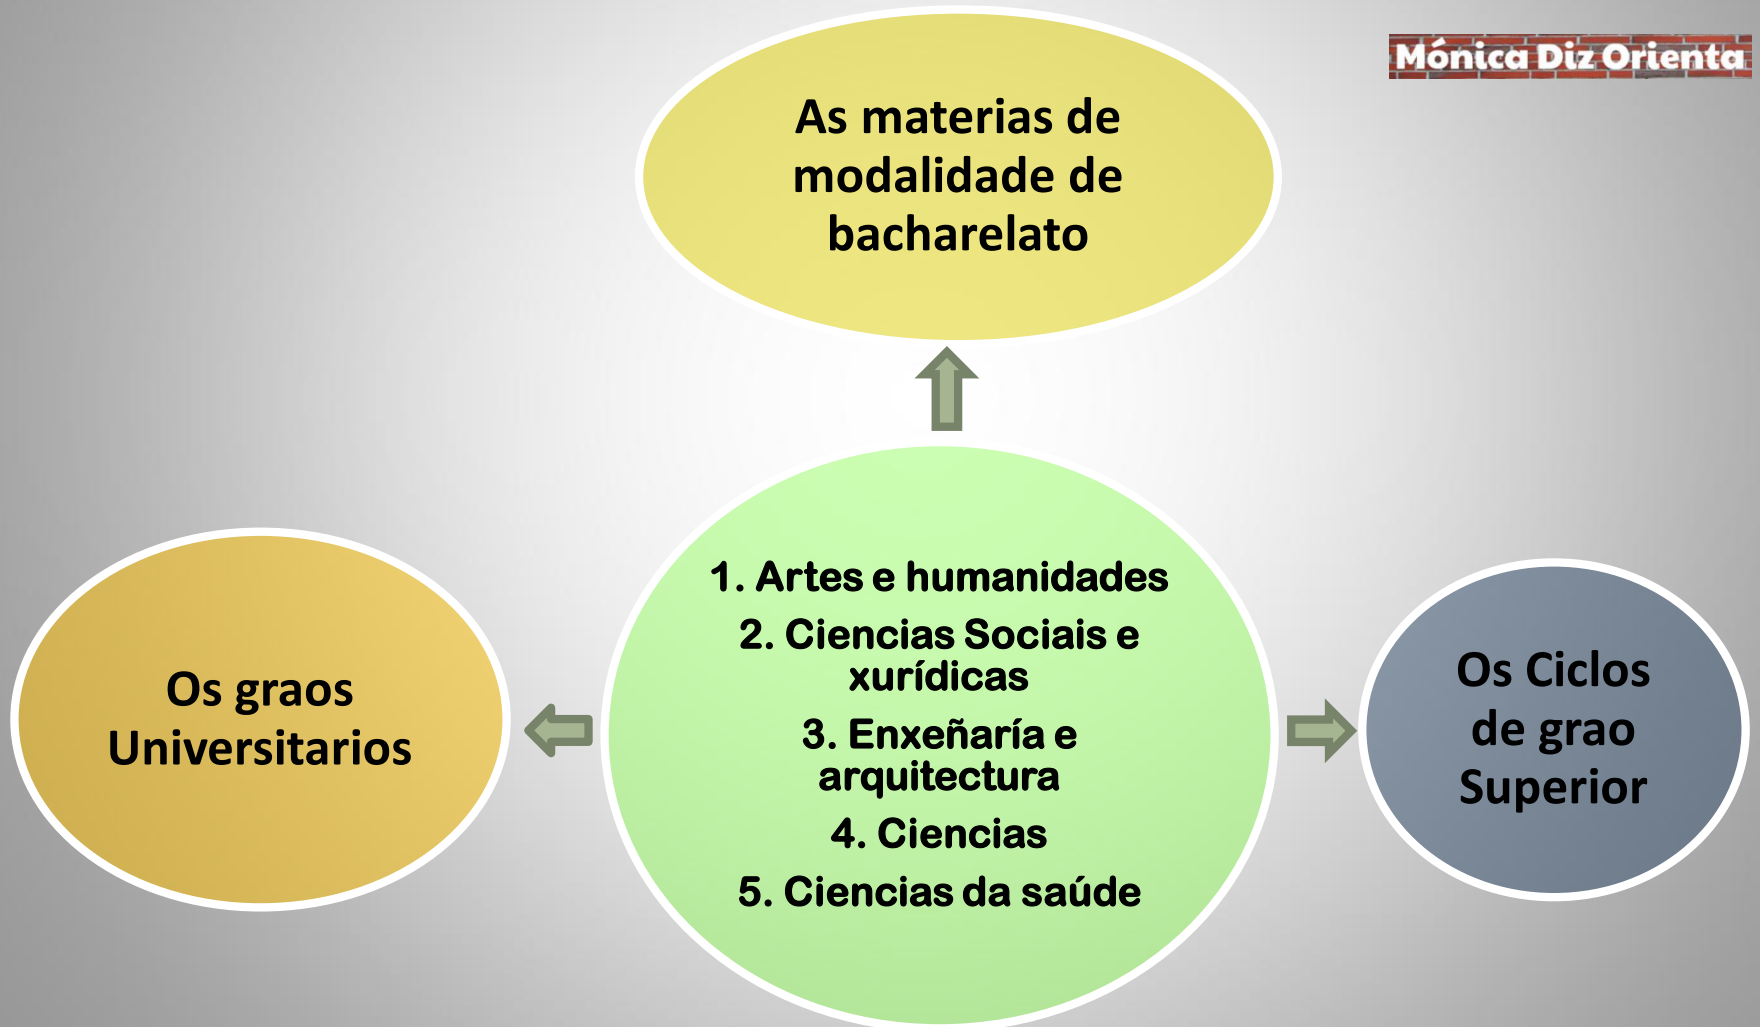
Mónica Diz Orienta

As materias de modalidade de bacharelato

Os graos Universitarios

1. Artes e humanidades
2. Ciencias Sociais e xurídicas
3. Enxeñaría e arquitectura
4. Ciencias
5. Ciencias da saúde

Os Ciclos de grao Superior